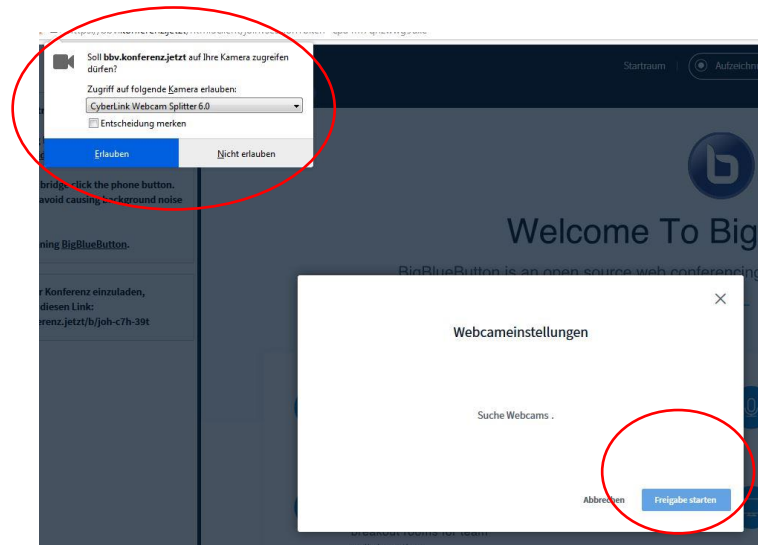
Soll bbv.konferenz.jetzt auf Ihre Kamera zugreifen dürfen?

Zugriff auf folgende Kamera erlauben:

CyberLink Webcam Splitter 6.0

Entscheidung merken

Erlauben

Nicht erlauben

Startraum

Aufzeichn

bridge click the phone button. avoid causing background noise

ning BigBlueButton.

r Konferenz einzuladen, diesen Link: erenz.jetzt/b/joh-c7h-39t

Welcome To Big

BigBlueButton is an open source web conferencing

Webcameinstellungen

Suche Webcams .

Abbrechen

Freigabe starten

breakout rooms for team